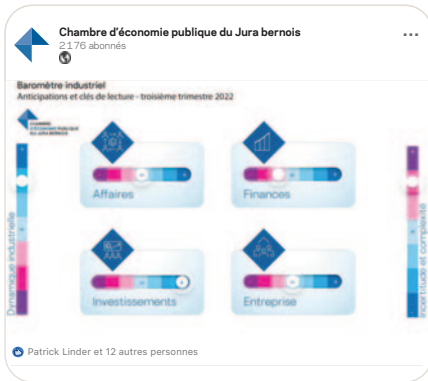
Chambre d'économie publique du Jura bernois
2176 abonnés

...

Baromètre industriel
Anticipations et clés de lecture - troisième trimestre 2022

CHAMBRE D'ÉCONOMIE PUBLIQUE DU JURA BERNOIS

Dynamique industrielle

Affaires

Finances

Investissements

Entreprise

Incertitude et complexité

Patrick Linder et 12 autres personnes